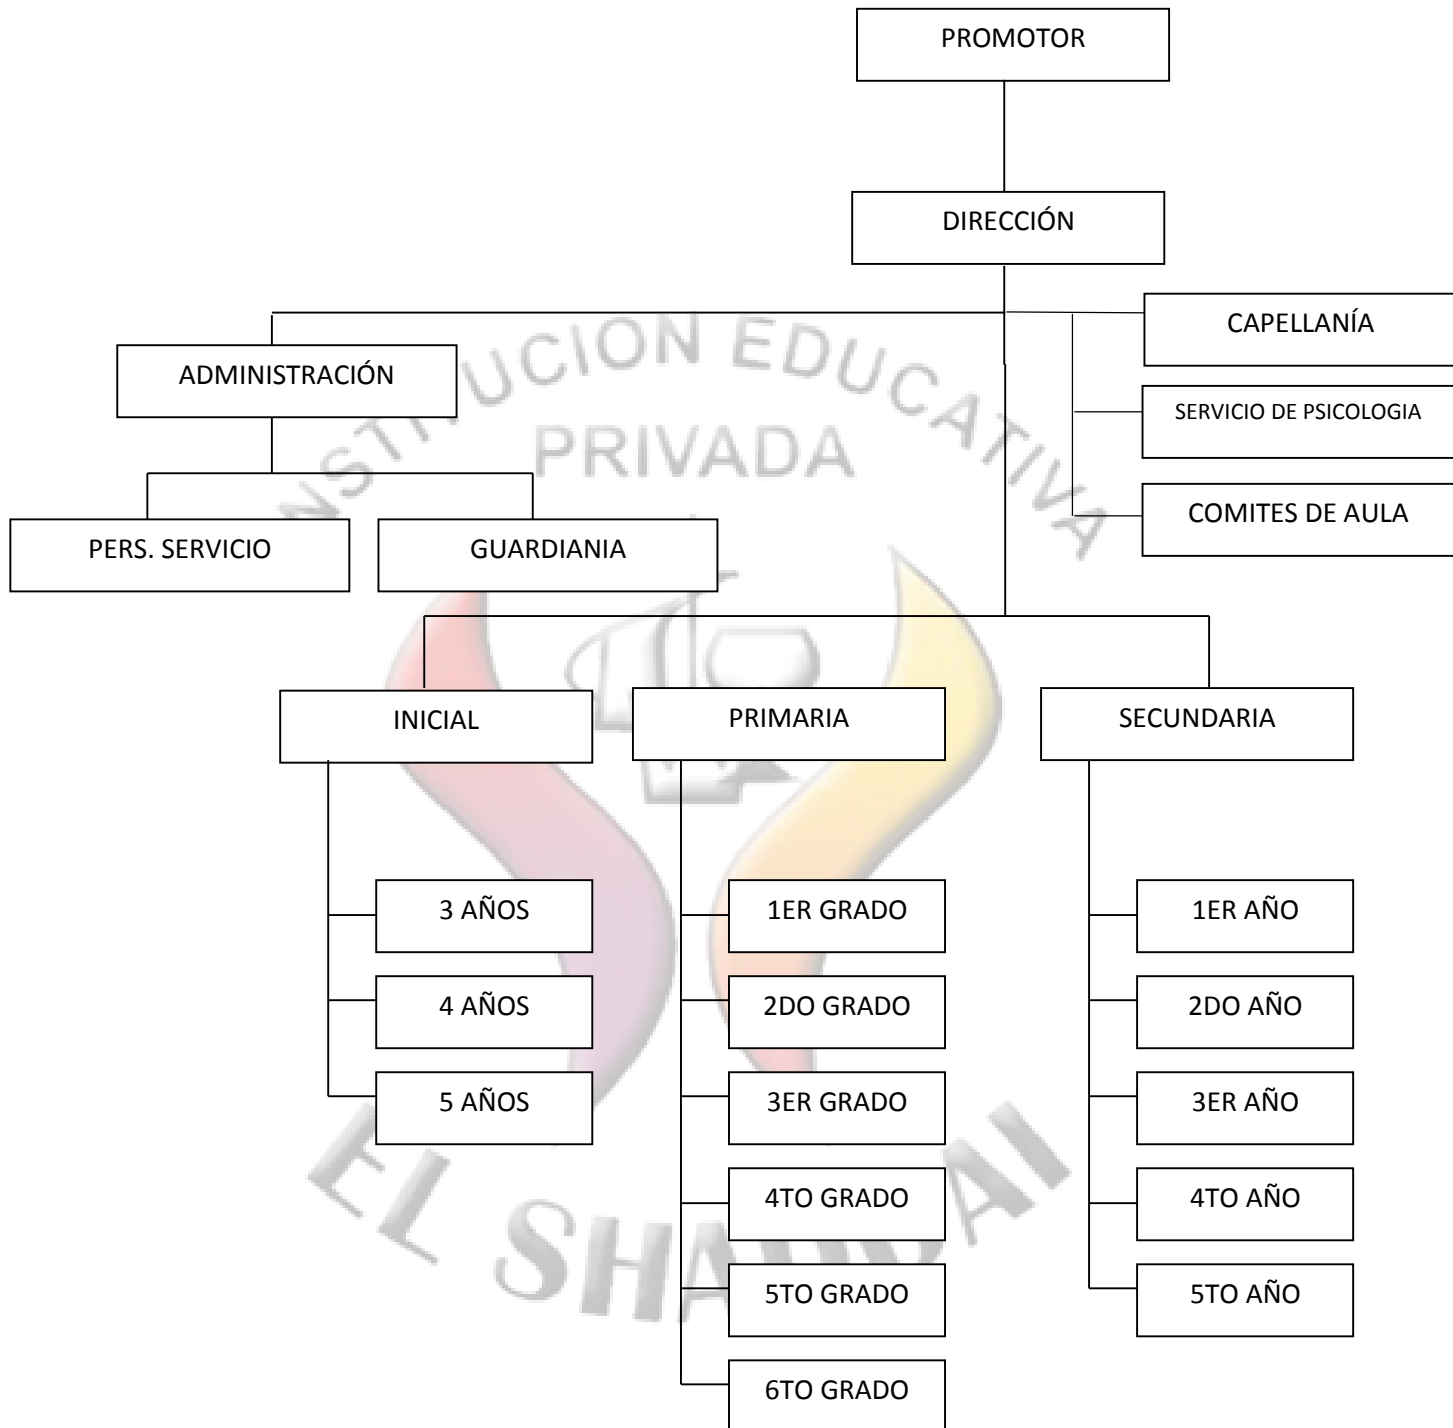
PROMOTOR

DIRECCIÓN

CAPELLANÍA

SERVICIO DE PSICOLOGIA

COMITES DE AULA

ADMINISTRACIÓN

PERS. SERVICIO

GUARDIANIA

INICIAL

PRIMARIA

SECUNDARIA

3 AÑOS

4 AÑOS

5 AÑOS

1ER GRADO

2DO GRADO

3ER GRADO

4TO GRADO

5TO GRADO

6TO GRADO

1ER AÑO

2DO AÑO

3ER AÑO

4TO AÑO

5TO AÑO

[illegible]UCION EDUCATIVA PRIVADA

EL SHA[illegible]AI